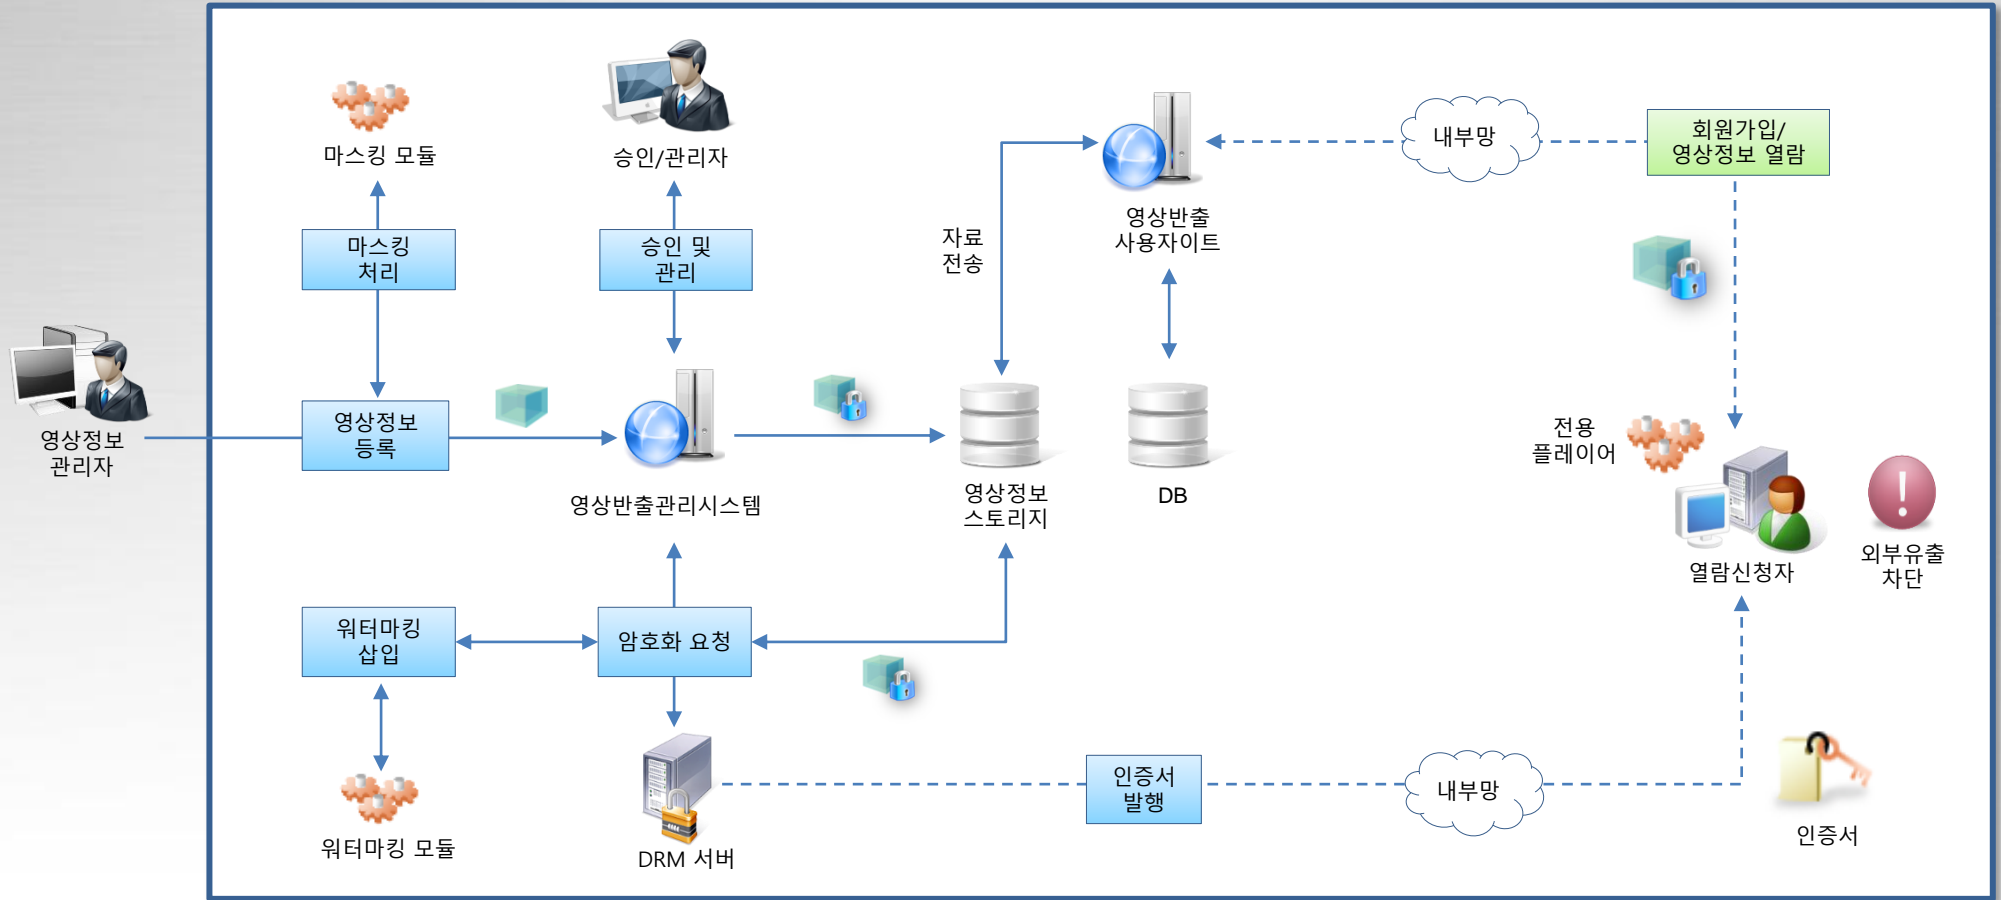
마스킹 모듈

승인/관리자

내부망

회원가입/
영상정보 열람

마스킹
처리

승인 및
관리

자료
전송

영상반출
사용자이트

영상정보
관리자

영상정보
등록

영상반출관리시스템

영상정보
스토리지

DB

전용
플레이어

열람신청자

외부유출
차단

워터마킹
삽입

암호화 요청

워터마킹 모듈

DRM 서버

인증서
발행

내부망

인증서